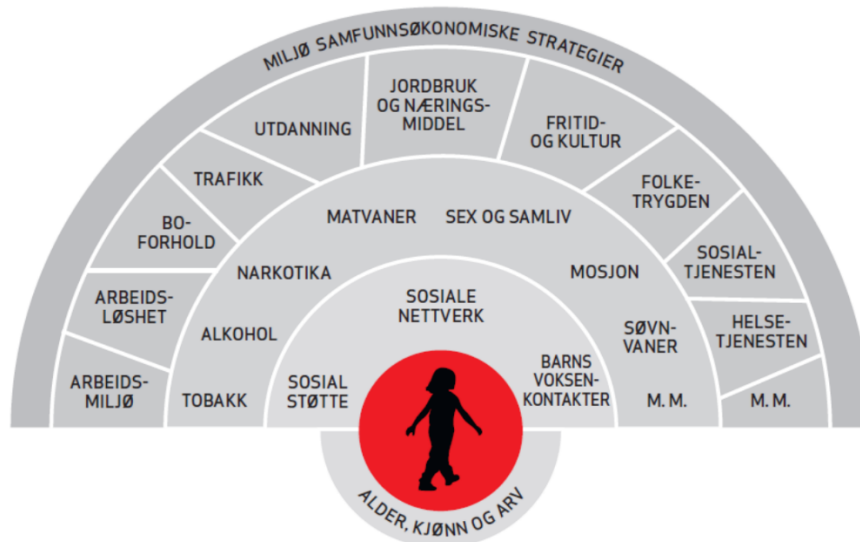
MILJØ SAMFUNNSØKONOMISKE STRATEGIER

ARBEIDS-MILJØ

ARBEIDS-LØSHET

BO-FORHOLD

TRAFIKK

UTDANNING

JORDBRUK OG NÆRINGS-MIDDEL

FRITID-OG KULTUR

FOLKE-TRYGDEN

SOSIAL-TJENESTEN

HELSE-TJENESTEN

M. M.

TOBAKK

ALKOHOL

NARKOTIKA

MATVANER

SEX OG SAMLIV

MOSJON

SØVN-VANER

M. M.

SOSIAL STØTTE

SOSIALE NETTVERK

BARNS VOKSEN-KONTAKTER

ALDER, KJØNN OG ARV